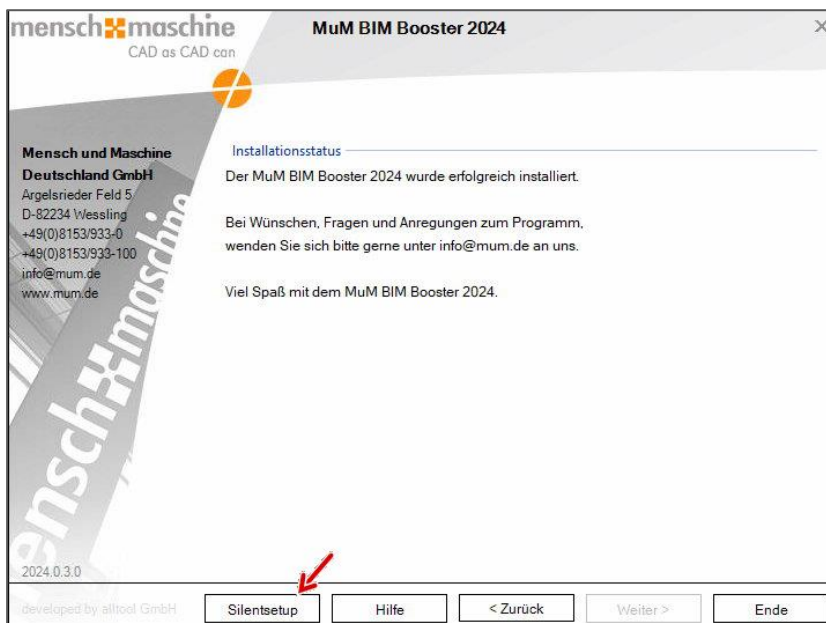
mensch maschine
CAD as CAD can

MuM BIM Booster 2024

×

Mensch und Maschine
Deutschland GmbH
Argelsrieder Feld 5
D-82234 Wessling
+49(0)8153/933-0
+49(0)8153/933-100
info@mum.de
www.mum.de

Installationsstatus

Der MuM BIM Booster 2024 wurde erfolgreich installiert.

Bei Wünschen, Fragen und Anregungen zum Programm, wenden Sie sich bitte gerne unter info@mum.de an uns.

Viel Spaß mit dem MuM BIM Booster 2024.

mensch maschine

2024.0.3.0

developed by alltool GmbH

Silentsetup | Hilfe | < Zurück | Weiter > | Ende